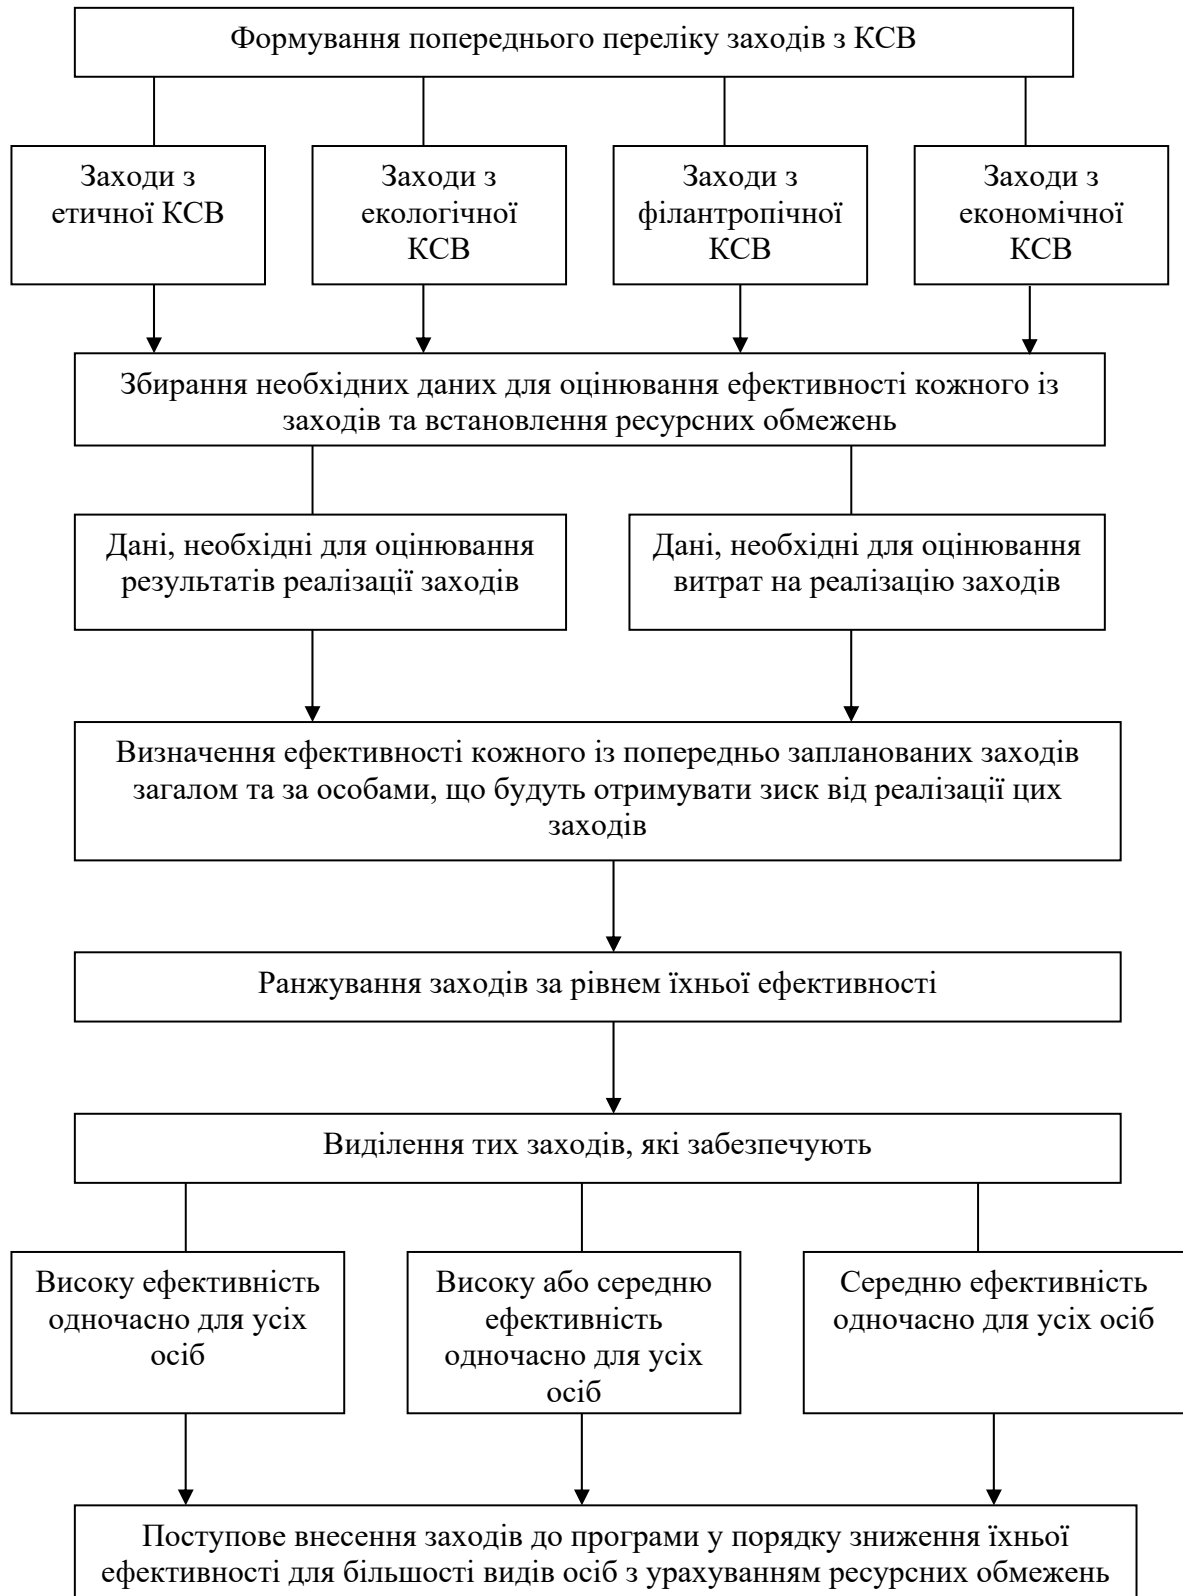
Формування попереднього переліку заходів з КСВ

Заходи з етичної КСВ

Заходи з екологічної КСВ

Заходи з філантропічної КСВ

Заходи з економічної КСВ

Збирання необхідних даних для оцінювання ефективності кожного із заходів та встановлення ресурсних обмежень

Дані, необхідні для оцінювання результатів реалізації заходів

Дані, необхідні для оцінювання витрат на реалізацію заходів

Визначення ефективності кожного із попередньо запланованих заходів загалом та за особами, що будуть отримувати зиск від реалізації цих заходів

Ранжування заходів за рівнем їхньої ефективності

Виділення тих заходів, які забезпечують

Високу ефективність одночасно для усіх осіб

Високу або середню ефективність одночасно для усіх осіб

Середню ефективність одночасно для усіх осіб

Поступове внесення заходів до програми у порядку зниження їхньої ефективності для більшості видів осіб з урахуванням ресурсних обмежень